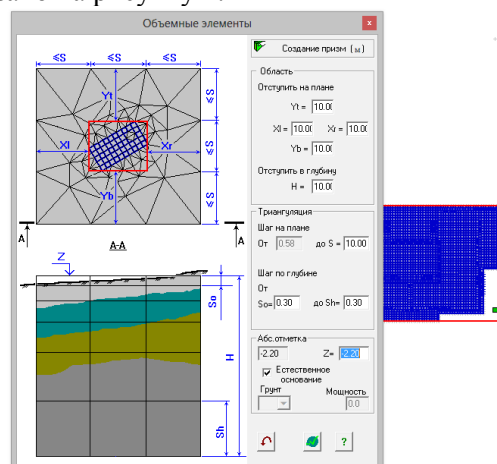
Объемные элементы

×

≤S ≤S ≤S

Yt

≤S

≤S

≤S

Xl

Xr

Yb

A

A

A-A

Z

So

H

Sh

Создание призм (м)

Область

Отступить на плане

Yt = 10.00

Xl = 10.00 Xr = 10.00

Yb = 10.00

Отступить в глубину

H = 10.00

Триангуляция

Шаг на плане

От 0.58 до S = 10.00

Шаг по глубине

От

So= 0.30 до Sh= 0.30

Абс.отметка

-2.20 Z= -2.20

Естественное основание

Грунт

Мощность

0.0

?